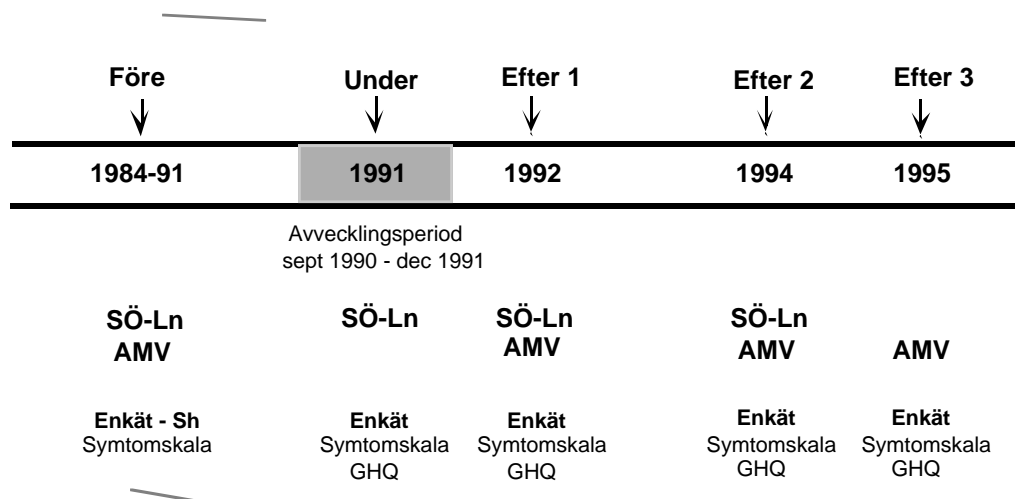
Före | Under | Efter 1 | Efter 2 | Efter 3

1984-91 | 1991 | 1992 | 1994 | 1995

Avvecklingsperiod
sept 1990 - dec 1991

| Före | Under | Efter 1 | Efter 2 | Efter 3 |
|---|---|---|---|---|
| SÖ-Ln AMV | SÖ-Ln | SÖ-Ln AMV | SÖ-Ln AMV | AMV |
| Enkät - Sh Symtomskala | Enkät Symtomskala GHQ | Enkät Symtomskala GHQ | Enkät Symtomskala GHQ | Enkät Symtomskala GHQ |